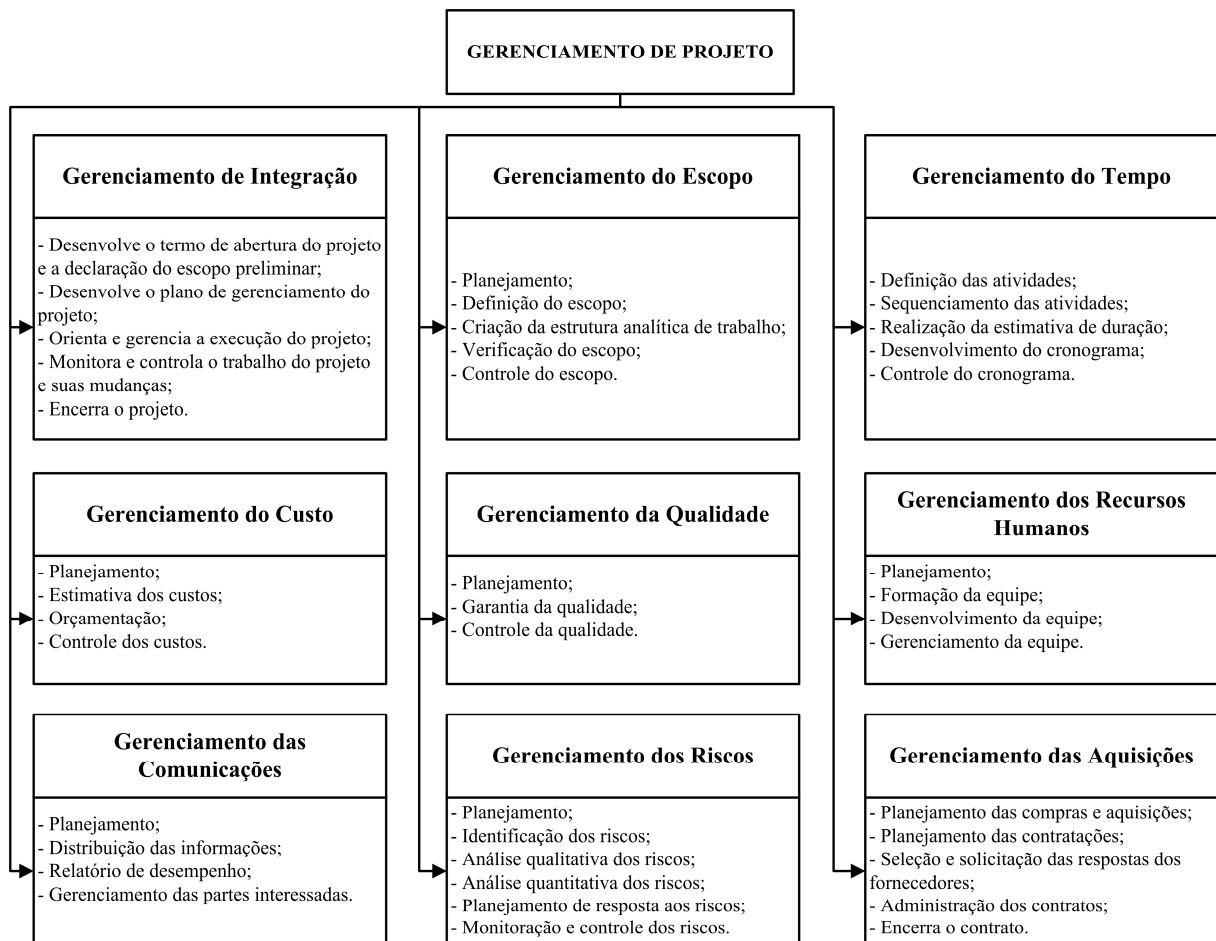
GERENCIAMENTO DE PROJETO

Gerenciamento de Integração

- Desenvolve o termo de abertura do projeto e a declaração do escopo preliminar;
- Desenvolve o plano de gerenciamento do projeto;
- Orienta e gerencia a execução do projeto;
- Monitora e controla o trabalho do projeto e suas mudanças;
- Encerra o projeto.

Gerenciamento do Escopo

- Planejamento;
- Definição do escopo;
- Criação da estrutura analítica de trabalho;
- Verificação do escopo;
- Controle do escopo.

Gerenciamento do Tempo

- Definição das atividades;
- Sequenciamento das atividades;
- Realização da estimativa de duração;
- Desenvolvimento do cronograma;
- Controle do cronograma.

Gerenciamento do Custo

- Planejamento;
- Estimativa dos custos;
- Orçamentação;
- Controle dos custos.

Gerenciamento da Qualidade

- Planejamento;
- Garantia da qualidade;
- Controle da qualidade.

Gerenciamento dos Recursos Humanos

- Planejamento;
- Formação da equipe;
- Desenvolvimento da equipe;
- Gerenciamento da equipe.

Gerenciamento das Comunicações

- Planejamento;
- Distribuição das informações;
- Relatório de desempenho;
- Gerenciamento das partes interessadas.

Gerenciamento dos Riscos

- Planejamento;
- Identificação dos riscos;
- Análise qualitativa dos riscos;
- Análise quantitativa dos riscos;
- Planejamento de resposta aos riscos;
- Monitoração e controle dos riscos.

Gerenciamento das Aquisições

- Planejamento das compras e aquisições;
- Planejamento das contratações;
- Seleção e solicitação das respostas dos fornecedores;
- Administração dos contratos;
- Encerra o contrato.